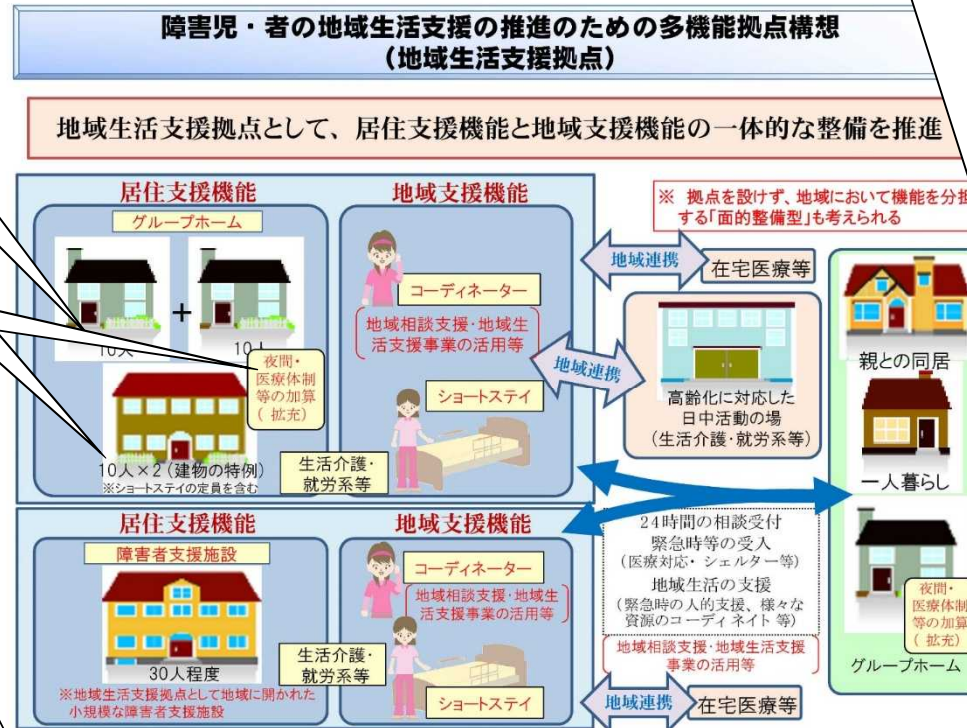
障害児・者の地域生活支援の推進のための多機能拠点構想
（地域生活支援拠点）

地域生活支援拠点として、居住支援機能と地域支援機能の一体的な整備を推進

※ 拠点を設けず、地域において機能を分担する「面的整備型」も考えられる

居住支援機能

グループホーム

10人 + 10人

夜間・医療体制等の加算（拡充）

10人×2（建物の特例）
※ショートステイの定員を含む

地域支援機能

コーディネーター

地域相談支援・地域生活支援事業の活用等

ショートステイ

生活介護・就労系等

地域連携

在宅医療等

地域連携

高齢化に対応した日中活動の場
（生活介護・就労系等）

親との同居

一人暮らし

グループホーム

夜間・医療体制等の加算（拡充）

居住支援機能

障害者支援施設

30人程度

※地域生活支援拠点として地域に開かれた小規模な障害者支援施設

地域支援機能

コーディネーター

地域相談支援・地域生活支援事業の活用等

生活介護・就労系等

ショートステイ

24時間の相談受付
緊急時等の受入
（医療対応・シェルター等）
地域生活の支援
（緊急時の人的支援、様々な資源のコーディネイト等）

地域相談支援・地域生活支援事業の活用等

地域連携

在宅医療等